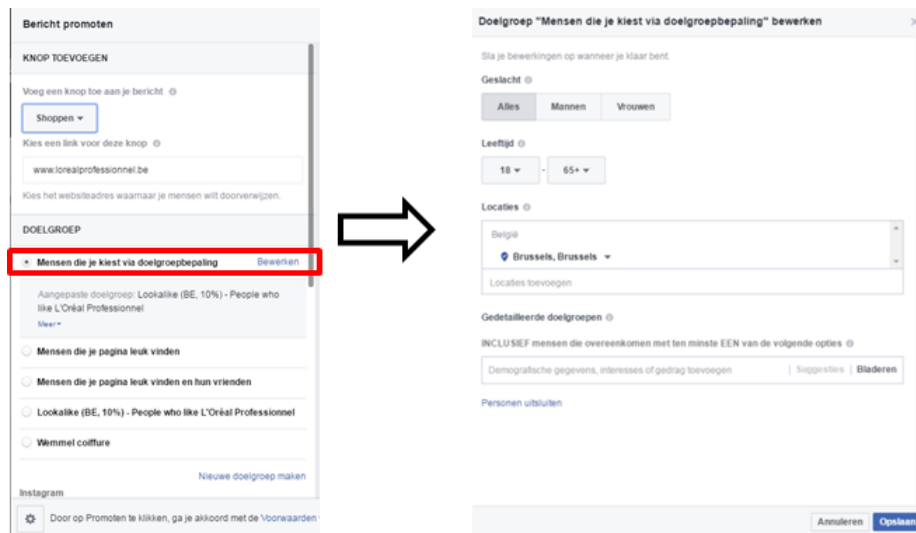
Bericht promoten

KNOP TOEVOEGEN

Voeg een knop toe aan je bericht

Shoppen

Kies een link voor deze knop

www.lorealprofessionnel.be

Kies het websiteadres waarnaar je mensen wilt doorverwijzen.

DOELGROEP

Mensen die je kiest via doelgroepbepaling Bewerken

Aangepaste doelgroep: Lookalike (BE, 10%) - People who like L'Oréal Professionnel

Meer

Mensen die je pagina leuk vinden

Mensen die je pagina leuk vinden en hun vrienden

Lookalike (BE, 10%) - People who like L'Oréal Professionnel

Wemmel coiffure

Nieuwe doelgroep maken

Instagram

Door op Promoten te klikken, ga je akkoord met de Voorwaarden

Doelgroep "Mensen die je kiest via doelgroepbepaling" bewerken

Sla je bewerkingen op wanneer je klaar bent.

Geslacht

Alles Mannen Vrouwen

Leeftijd

18 - 65+

Locaties

België

Brussels, Brussels

Locaties toevoegen

Gedetailleerde doelgroepen

INCLUSIEF mensen die overeenkomen met ten minste EEN van de volgende opties

Demografische gegevens, interesses of gedrag toevoegen | Suggesties | Bladeren

Personen uitsluiten

Annuleren Opslaan